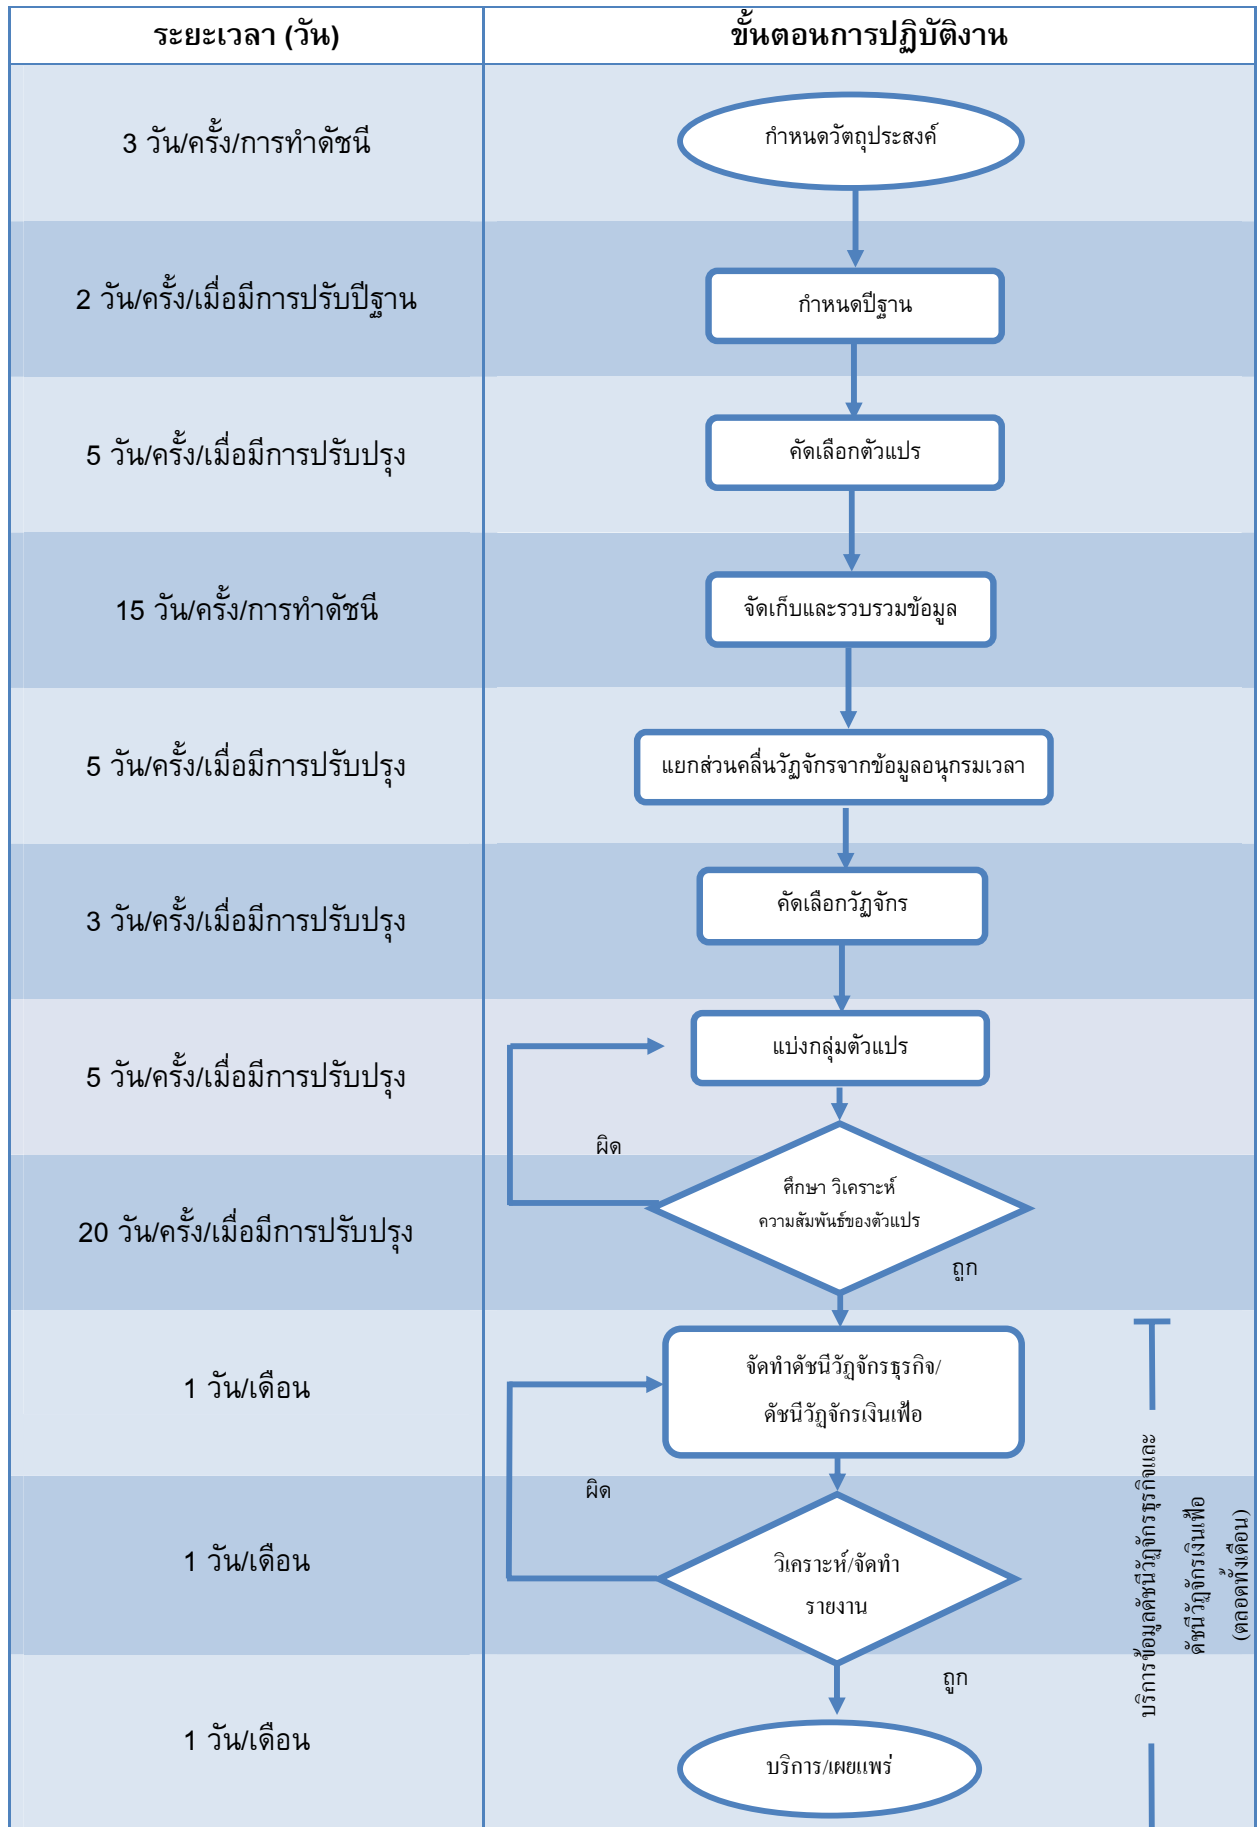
| ระยะเวลา (วัน) | ขั้นตอนการปฏิบัติงาน |
|---|---|
| 3 วัน/ครั้ง/การทำดัชนี | กำหนดวัตถุประสงค์ |
| 2 วัน/ครั้ง/เมื่อมีการปรับปีฐาน | กำหนดปีฐาน |
| 5 วัน/ครั้ง/เมื่อมีการปรับปรุง | คัดเลือกตัวแปร |
| 15 วัน/ครั้ง/การทำดัชนี | จัดเก็บและรวบรวมข้อมูล |
| 5 วัน/ครั้ง/เมื่อมีการปรับปรุง | แยกส่วนคลื่นวัฏจักรจากข้อมูลอนุกรมเวลา |
| 3 วัน/ครั้ง/เมื่อมีการปรับปรุง | คัดเลือกวัฏจักร |
| 5 วัน/ครั้ง/เมื่อมีการปรับปรุง | แบ่งกลุ่มตัวแปร |
| 20 วัน/ครั้ง/เมื่อมีการปรับปรุง | ผิด<br>ศึกษา วิเคราะห์ ความสัมพันธ์ของตัวแปร<br>ถูก |
| 1 วัน/เดือน | จัดทำดัชนีวัฏจักรธุรกิจ/ ดัชนีวัฏจักรเงินเฟ้อ |
| 1 วัน/เดือน | ผิด<br>วิเคราะห์/จัดทำ รายงาน<br>ถูก |
| 1 วัน/เดือน | บริการ/เผยแพร่ |

บริการข้อมูลดัชนีวัฏจักรธุรกิจและดัชนีวัฏจักรเงินเฟ้อ (ตลอดทั้งเดือน)